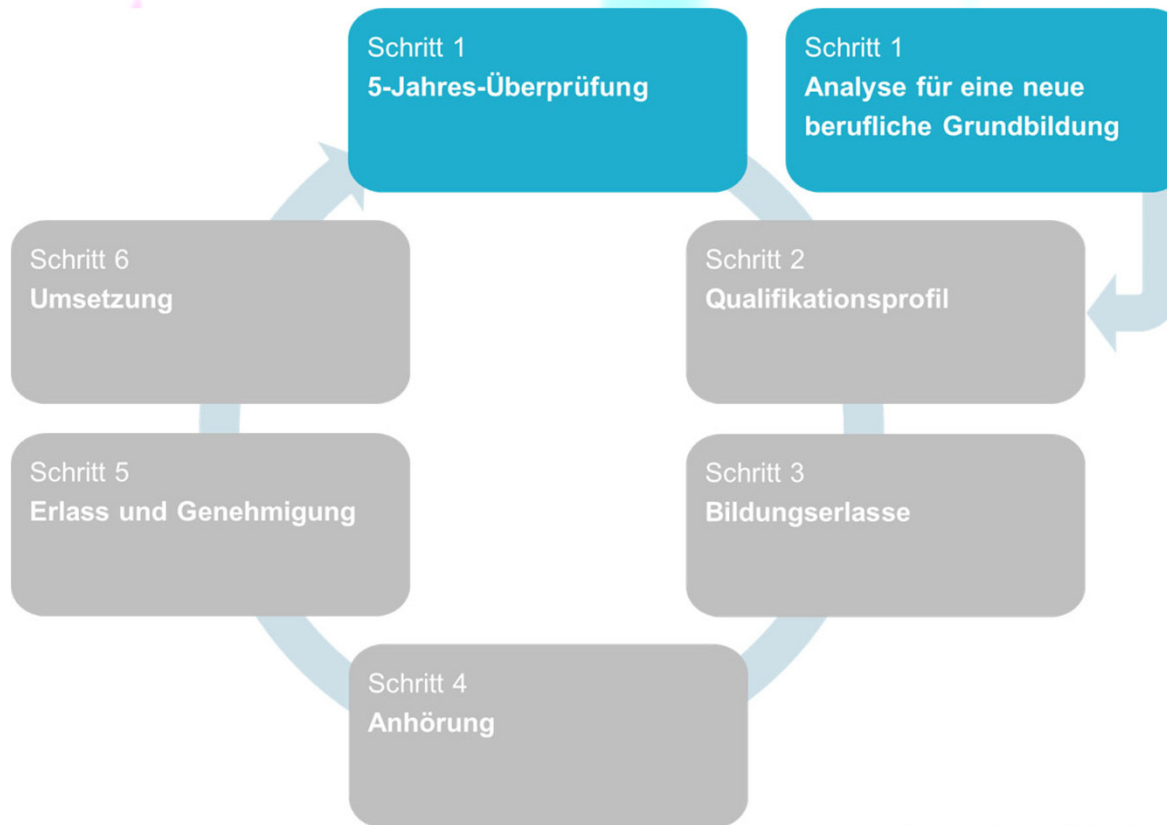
Schritt 1
5-Jahres-Überprüfung

Schritt 1
Analyse für eine neue berufliche Grundbildung

Schritt 6
Umsetzung

Schritt 2
Qualifikationsprofil

Schritt 5
Erlass und Genehmigung

Schritt 3
Bildungserlasse

Schritt 4
Anhörung